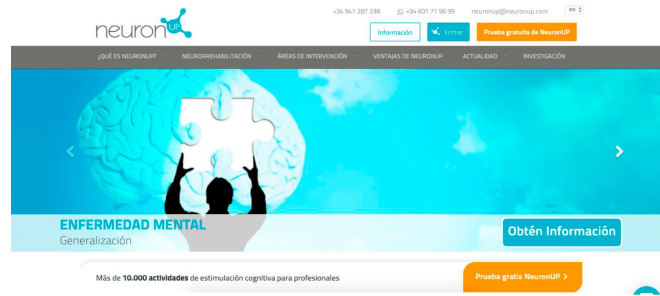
neuron UP

+34 941 287 238 +34 601 71 96 99 neuronup@neuronup.com es

Información Entrar Prueba gratuita de NeuronUP

¿QUÉ ES NEURONUP? NEURORREHABILITACIÓN ÁREAS DE INTERVENCIÓN VENTAJAS DE NEURONUP ACTUALIDAD INVESTIGACIÓN

ENFERMEDAD MENTAL
Generalización

Obtén Información

Más de 10.000 actividades de estimulación cognitiva para profesionales

Prueba gratis NeuronUP >